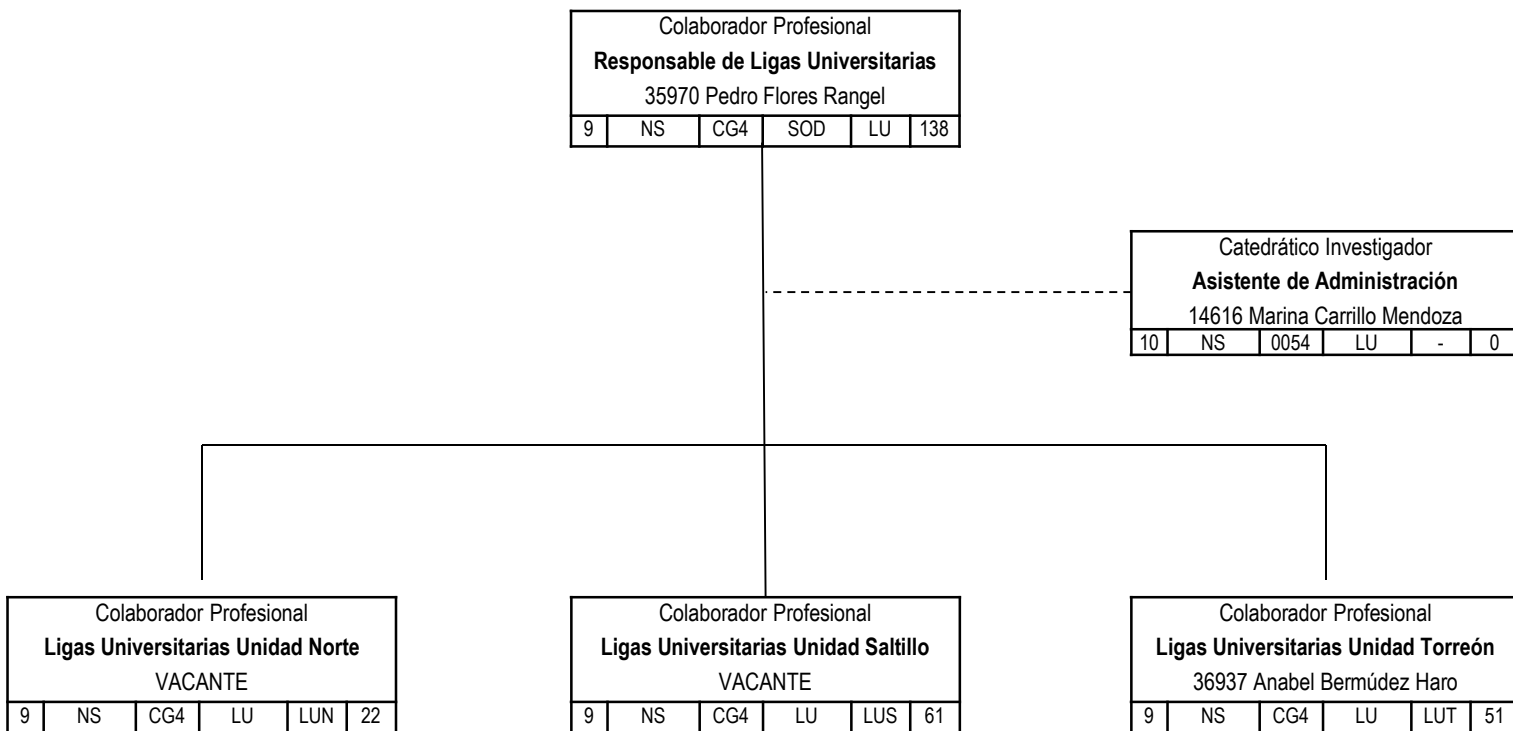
Colaborador Profesional
**Responsable de Ligas Universitarias**
35970 Pedro Flores Rangel

| 9 | NS | CG4 | SOD | LU | 138 |
|---|---|---|---|---|---|

Catedrático Investigador
**Asistente de Administración**
14616 Marina Carrillo Mendoza

| 10 | NS | 0054 | LU | - | 0 |
|---|---|---|---|---|---|

Colaborador Profesional
**Ligas Universitarias Unidad Norte**
VACANTE

| 9 | NS | CG4 | LU | LUN | 22 |
|---|---|---|---|---|---|

Colaborador Profesional
**Ligas Universitarias Unidad Saltillo**
VACANTE

| 9 | NS | CG4 | LU | LUS | 61 |
|---|---|---|---|---|---|

Colaborador Profesional
**Ligas Universitarias Unidad Torreón**
36937 Anabel Bermúdez Haro

| 9 | NS | CG4 | LU | LUT | 51 |
|---|---|---|---|---|---|